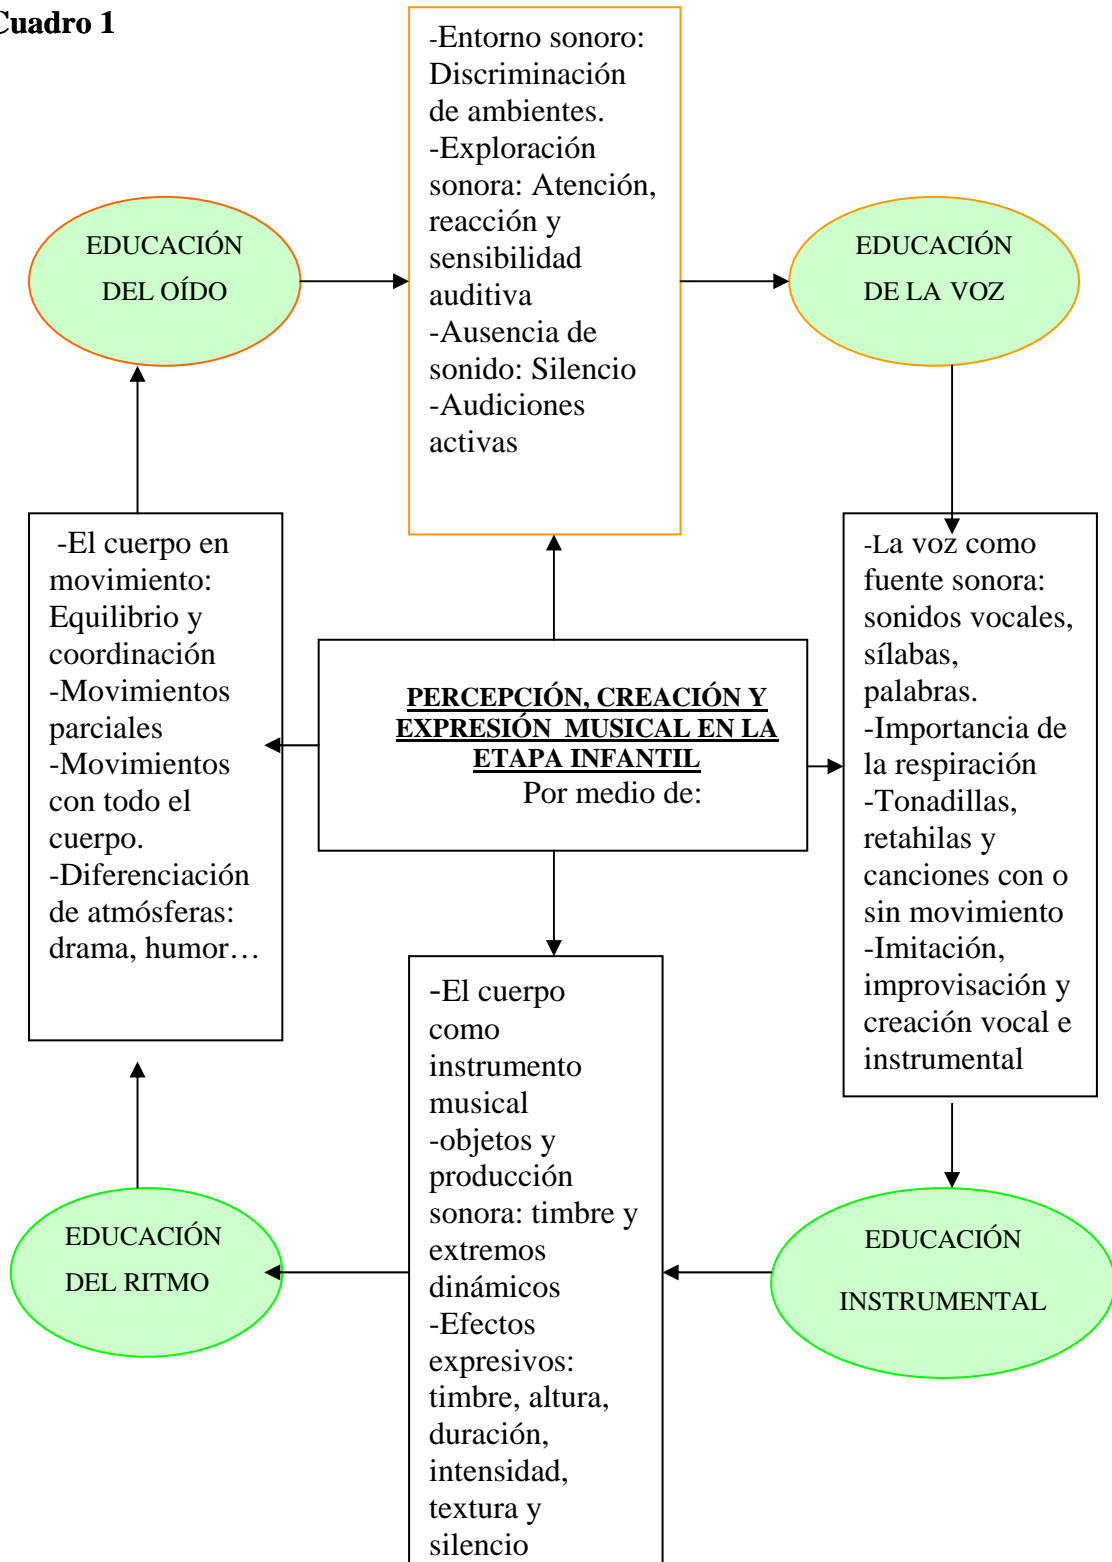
Cuadro 1

-Entorno sonoro: Discriminación de ambientes.
-Exploración sonora: Atención, reacción y sensibilidad auditiva
-Ausencia de sonido: Silencio
-Audiciones activas

EDUCACIÓN DEL OÍDO

EDUCACIÓN DE LA VOZ

-El cuerpo en movimiento: Equilibrio y coordinación
-Movimientos parciales
-Movimientos con todo el cuerpo.
-Diferenciación de atmósferas: drama, humor…

PERCEPCIÓN, CREACIÓN Y EXPRESIÓN MUSICAL EN LA ETAPA INFANTIL
Por medio de:

-La voz como fuente sonora: sonidos vocales, sílabas, palabras.
-Importancia de la respiración
-Tonadillas, retahilas y canciones con o sin movimiento
-Imitación, improvisación y creación vocal e instrumental

-El cuerpo como instrumento musical
-objetos y producción sonora: timbre y extremos dinámicos
-Efectos expresivos: timbre, altura, duración, intensidad, textura y silencio

EDUCACIÓN DEL RITMO

EDUCACIÓN INSTRUMENTAL